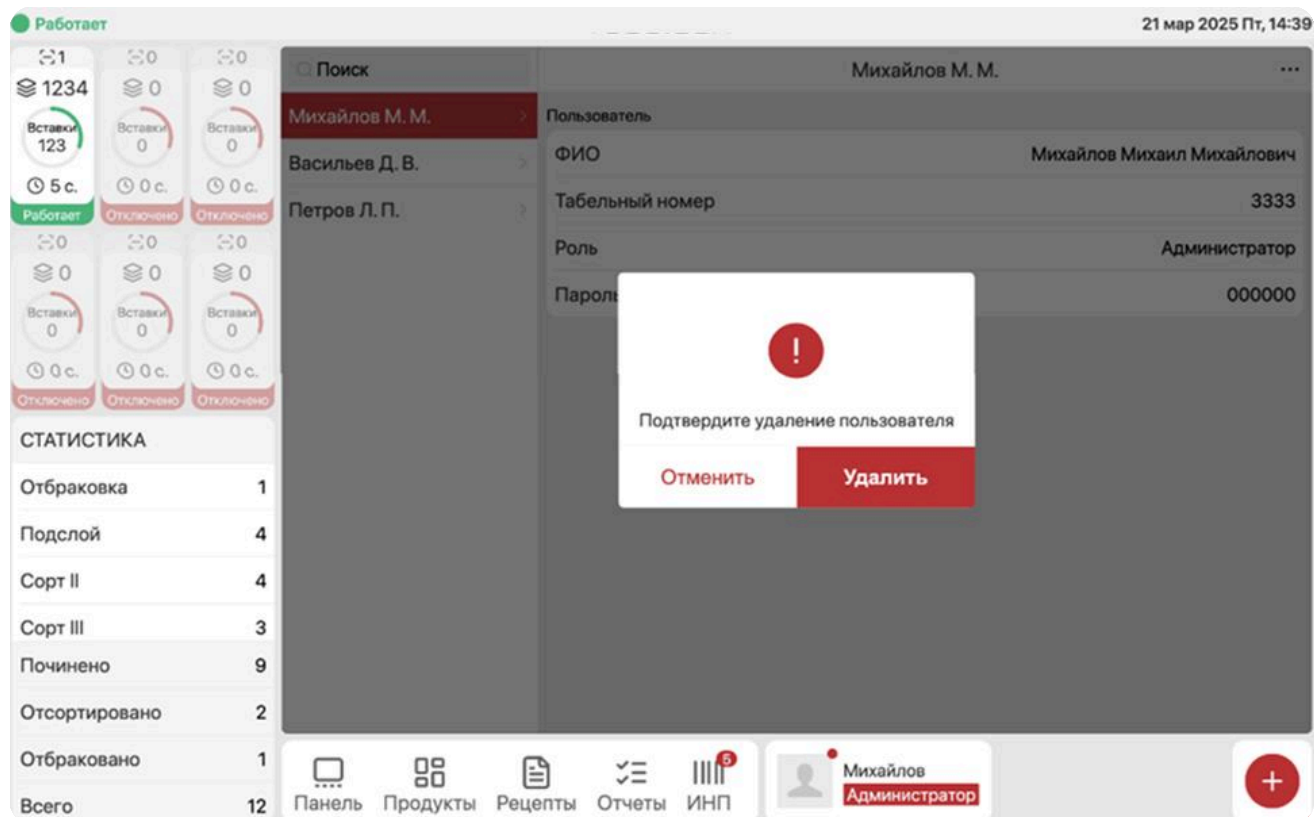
Работает

21 мар 2025 Пт, 14:39

1
1234
Вставки
123
5 с.
Работает

0
0
Вставки
0
0 с.
Отключено

0
0
Вставки
0
0 с.
Отключено

0
0
Вставки
0
0 с.
Отключено

0
0
Вставки
0
0 с.
Отключено

0
0
Вставки
0
0 с.
Отключено

СТАТИСТИКА

| | |
|---|---|
| Отбраковка | 1 |
| Подслой | 4 |
| Сорт II | 4 |
| Сорт III | 3 |
| Починено | 9 |
| Отсортировано | 2 |
| Отбраковано | 1 |
| Всего | 12 |

Поиск

Михайлов М. М.
Васильев Д. В.
Петров Л. П.

Михайлов М. М.

Пользователь

| | |
|---|---|
| ФИО | Михайлов Михаил Михайлович |
| Табельный номер | 3333 |
| Роль | Администратор |
| Пароль | 000000 |

!

Подтвердите удаление пользователя

Отменить
Удалить

Панель
Продукты
Рецепты
Отчеты
5
ИНП

Михайлов
Администратор

+